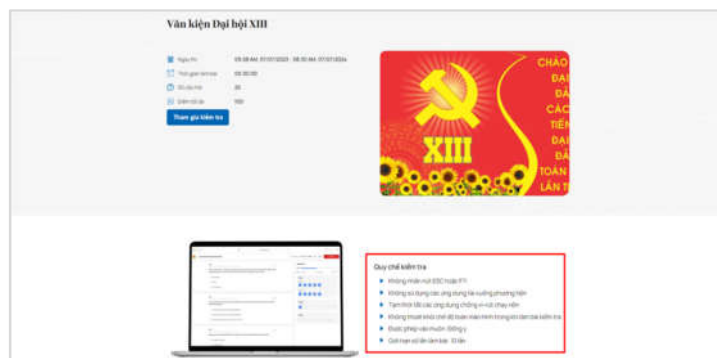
Văn kiện Đại hội XIII

Ngày thi 09:58 AM, 07/07/2023 - 09:30 AM, 07/07/2024
Thời gian làm bài 00:30:00
Số câu hỏi 20
Điểm tối đa 100

Tham gia kiểm tra

CHÀO
ĐẠI
ĐẢ
CÁC
TIẾN
ĐẠI
ĐẢ
TOÀN
LẦN T

XIII

Quy chế kiểm tra
Không nhấn nút ESC hoặc F11
Không sử dụng các ứng dụng tải xuống phương tiện
Tạm thời tắt các ứng dụng chống vi-rút chạy nền
Không thoát khỏi chế độ toàn màn hình trong khi làm bài kiểm tra
Được phép vào muộn: Đồng ý
Giới hạn số lần làm bài: 10 lần